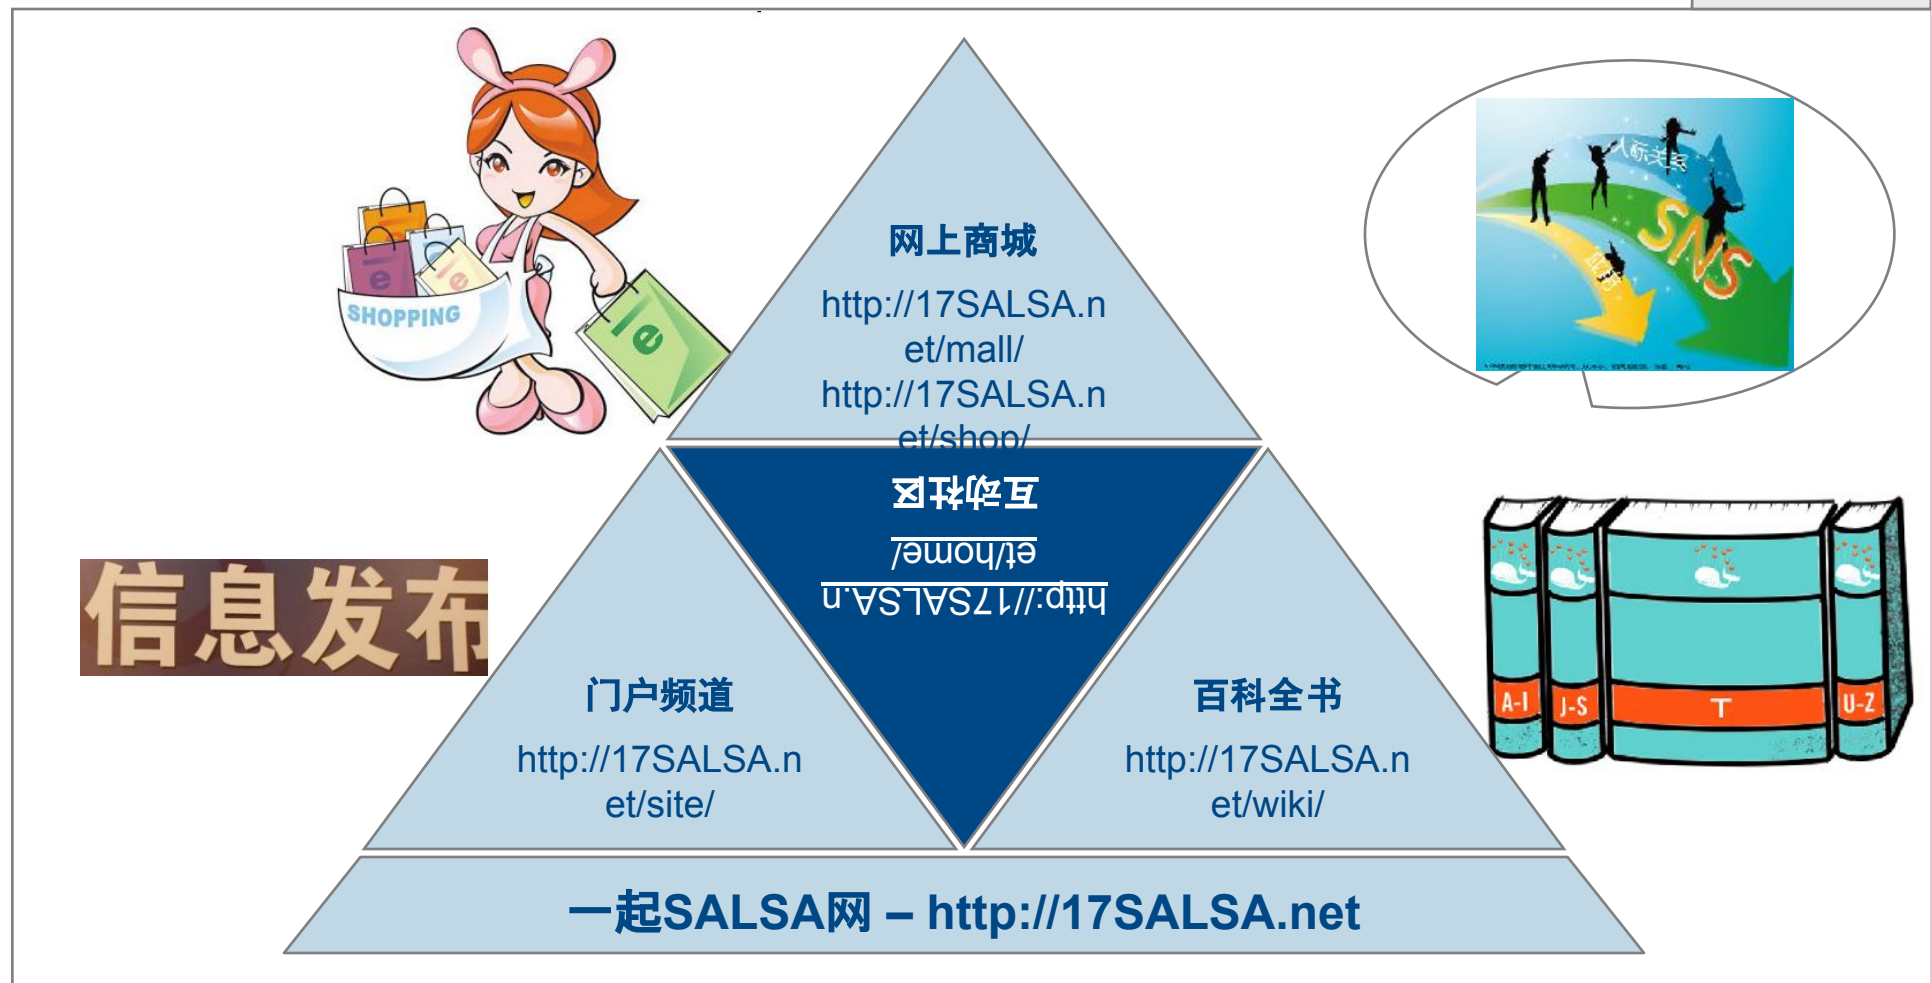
SHOPPING

网上商城

http://17SALSA.net/mall/
http://17SALSA.net/shop/

人际关系

SNS

信息发布

互动社区

http://17SALSA.net/home/

门户频道

http://17SALSA.net/site/

百科全书

http://17SALSA.net/wiki/

A-I J-S T U-Z

一起SALSA网 – http://17SALSA.net